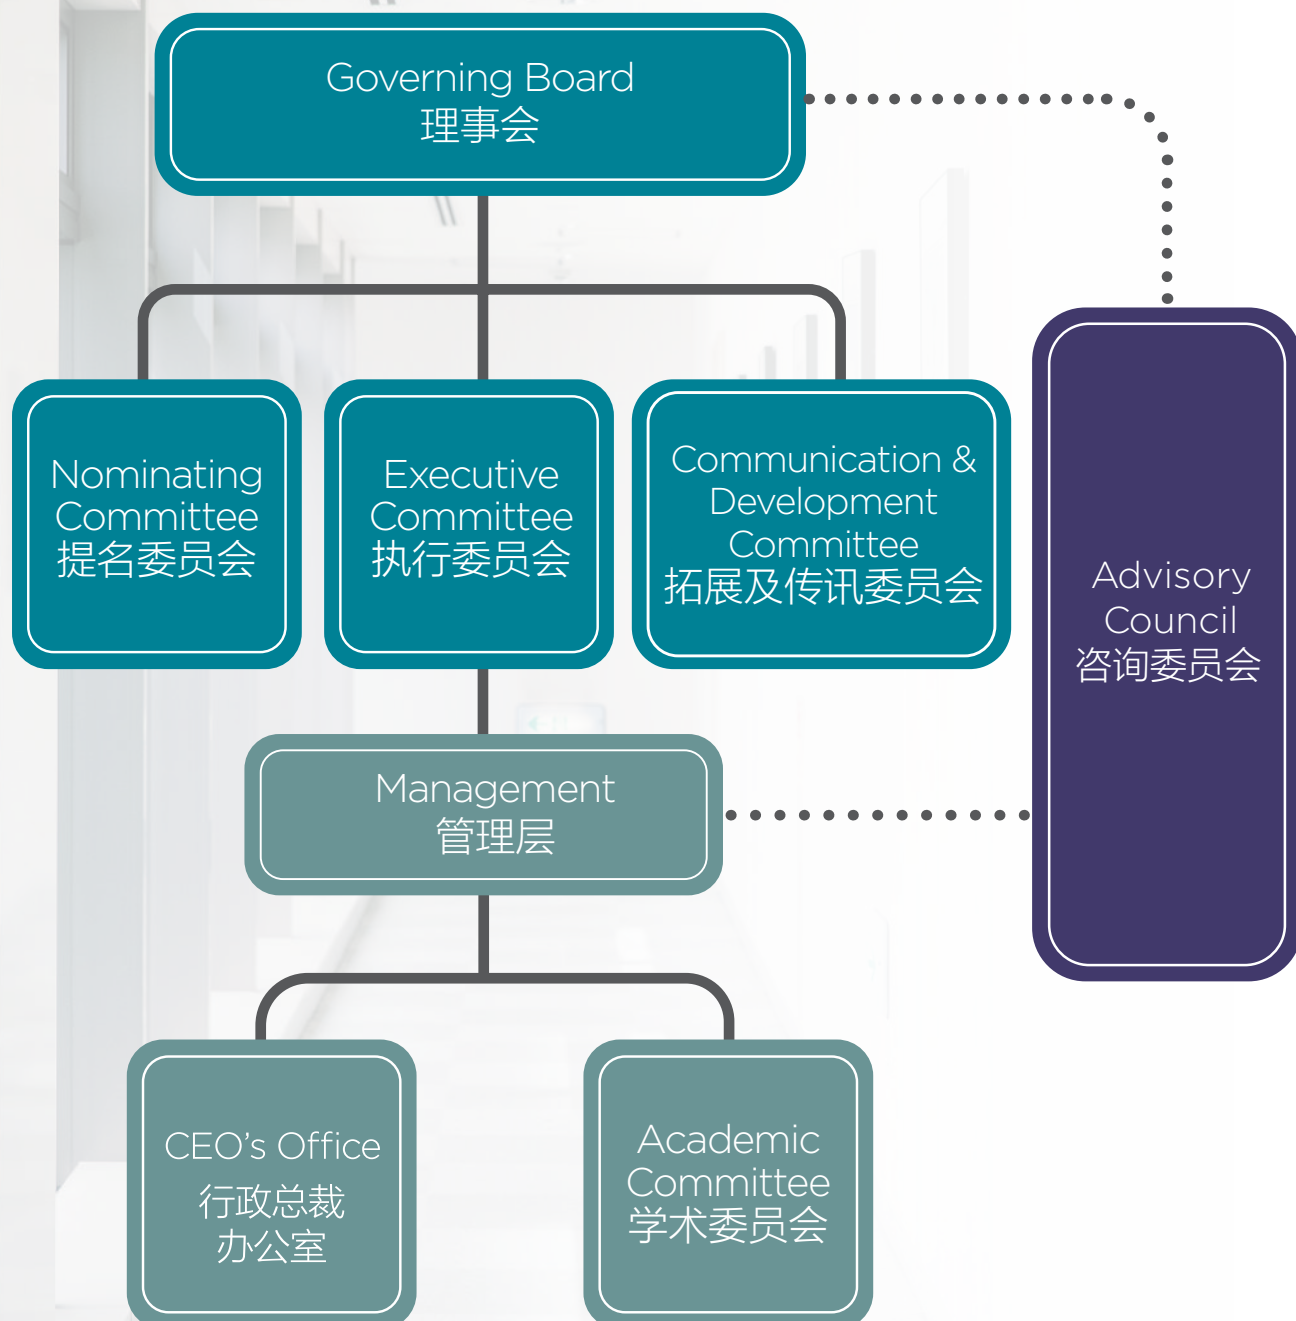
Governing Board
理事会

Nominating Committee
提名委员会

Executive Committee
执行委员会

Communication & Development Committee
拓展及传讯委员会

Advisory Council
咨询委员会

Management
管理层

CEO's Office
行政总裁
办公室

Academic Committee
学术委员会